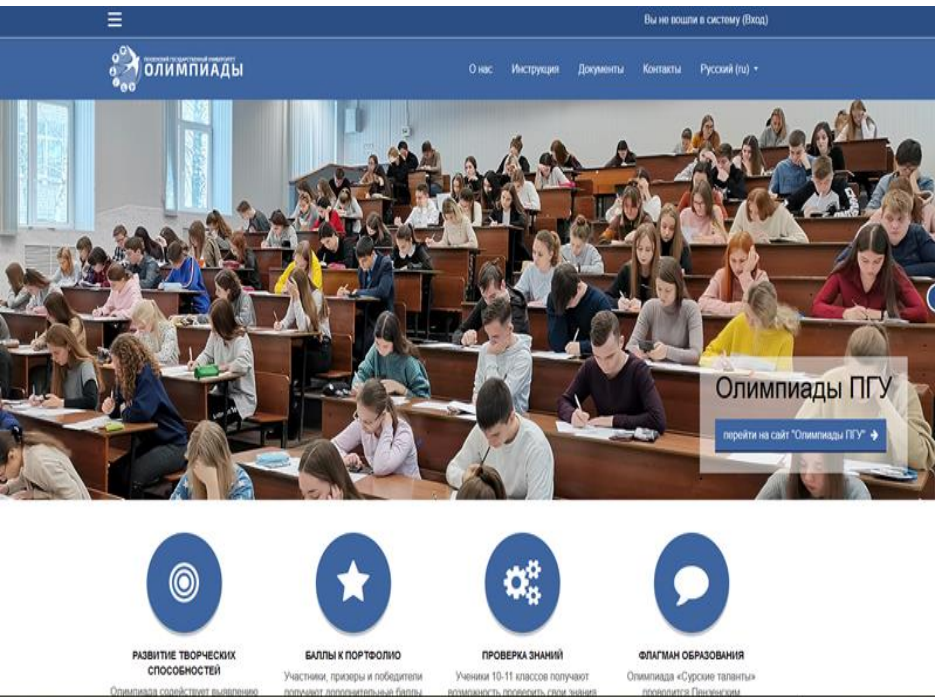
Вы не вошли в систему (Вход)

ПЕНЗЕНСКИЙ ГОСУДАРСТВЕННЫЙ УНИВЕРСИТЕТ ОЛИМПИАДЫ

О нас Инструкция Документы Контакты Русский (ru)

Олимпиады ПГУ

перейти на сайт "Олимпиады ПГУ"

РАЗВИТИЕ ТВОРЧЕСКИХ СПОСОБНОСТЕЙ

Олимпиада содействует выявлению

БАЛЛЫ К ПОРТФОЛИО

Участники, призеры и победители получают дополнительные баллы

ПРОВЕРКА ЗНАНИЙ

Ученики 10-11 классов получают возможность проверить свои знания

ФЛАГМАН ОБРАЗОВАНИЯ

Олимпиада «Сурские таланты» проводится Пензенским